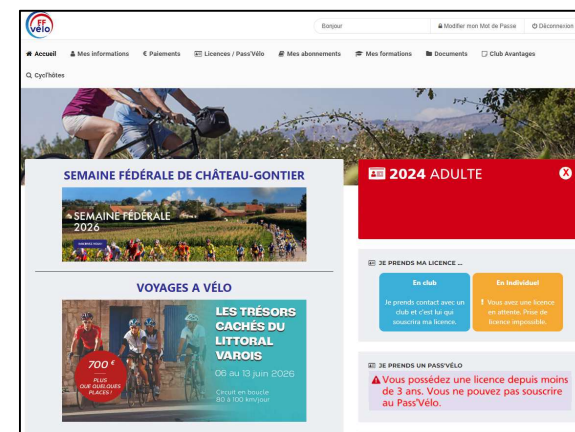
FF vélo

Bonjour

Modifier mon Mot de Passe

Déconnexion

Accueil
Mes informations
€ Paiements
Licences / Pass'Vélo
Mes abonnements
Mes formations
Documents
Club Avantages
Cycl'hôtes

SEMAINE FÉDÉRALE DE CHÂTEAU-GONTIER

SEMAINE FÉDÉRALE 2026

VOYAGES A VÉLO

LES TRÉSORS CACHÉS DU LITTORAL VAROIS

06 au 13 juin 2026

Circuit en boucle 80 à 100 km/jour

700 €

PLUS QUE QUELQUES PLACES !

2024 ADULTE

X

JE PRENDS MA LICENCE ...

En club

Je prends contact avec un club et c'est lui qui souscrira ma licence.

En individuel

! Vous avez une licence en attente. Prise de licence impossible.

JE PRENDS UN PASS'VÉLO

Vous possédez une licence depuis moins de 3 ans. Vous ne pouvez pas souscrire au Pass'Vélo.